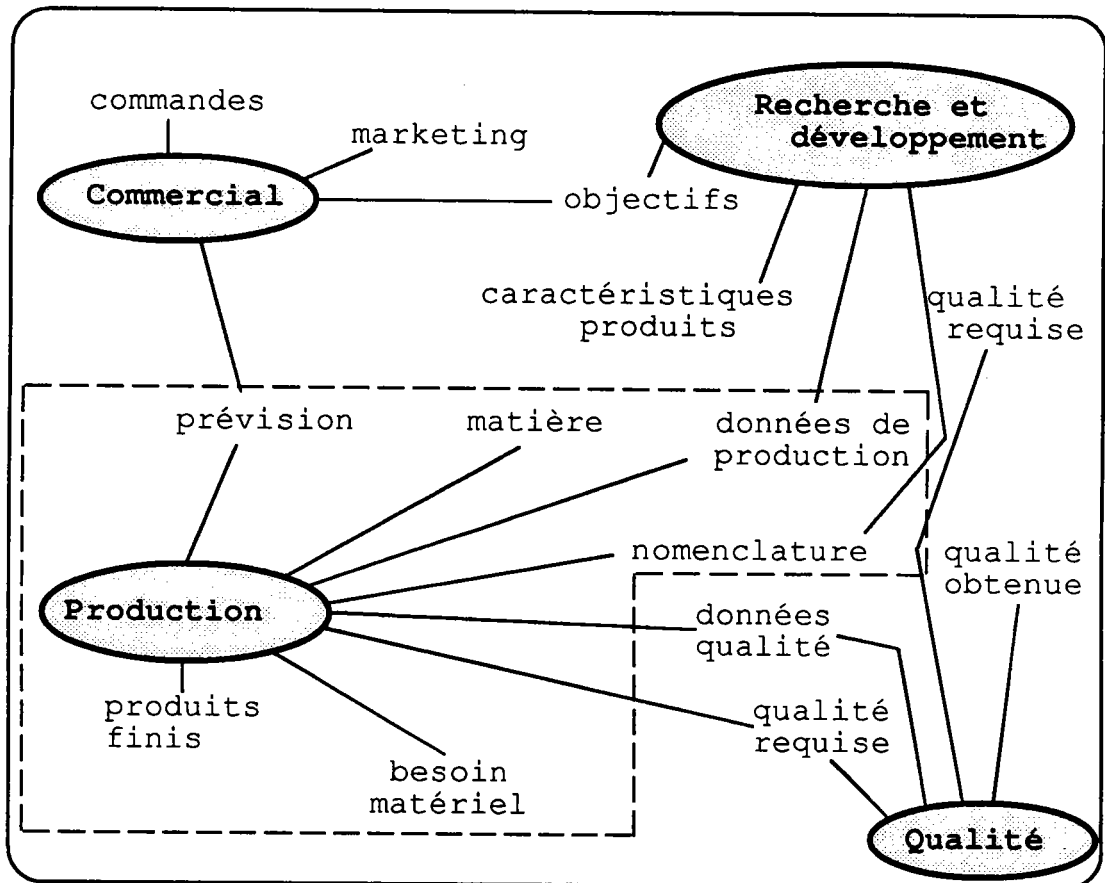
commandes

marketing

Commercial

objectifs

Recherche et développement

caractéristiques produits

qualité requise

prévision

matière

données de production

nomenclature

qualité obtenue

Production

données qualité

produits finis

qualité requise

besoin matériel

Qualité